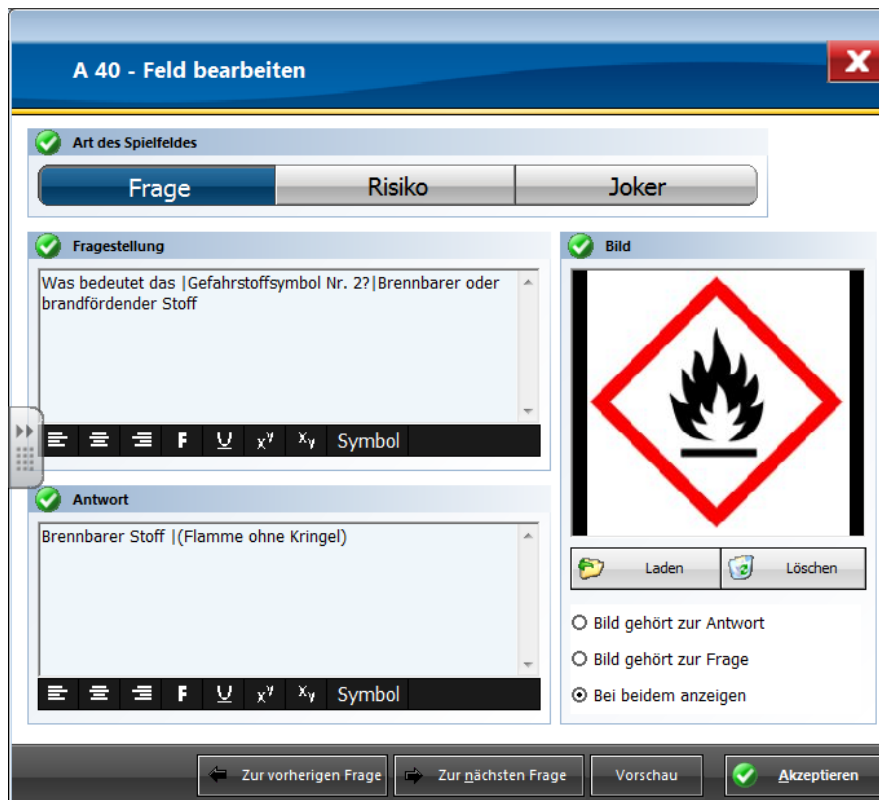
A 40 - Feld bearbeiten

Art des Spielfeldes

Frage | Risiko | Joker

Fragestellung

Was bedeutet das |Gefahrstoffsymbol Nr. 2?|Brennbarer oder brandfördender Stoff

F U $x^y$ $x_y$ Symbol

Bild

Laden
Löschen

Antwort

Brennbarer Stoff |(Flamme ohne Kringel)

F U $x^y$ $x_y$ Symbol

Bild gehört zur Antwort
Bild gehört zur Frage
Bei beidem anzeigen

Zur vorherigen Frage
Zur nächsten Frage
Vorschau
Akzeptieren